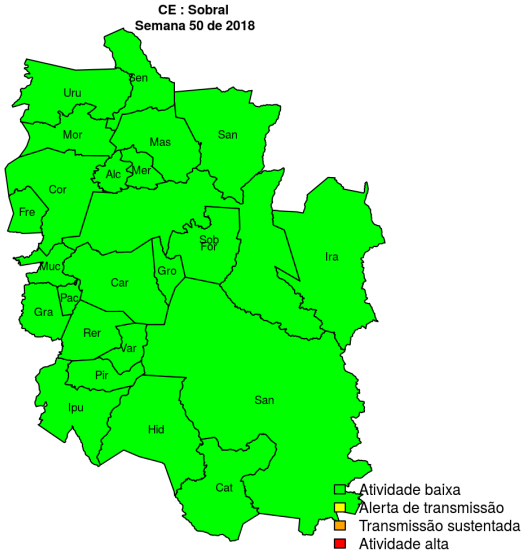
CE : Sobral
Semana 50 de 2018

Sen
Uru
Mor
Mas
San
Alc
Mer
Cor
Fre
Sob
For
Ira
Muc
Car
Gro
Pac
Gra
Rer
Var
Pir
San
Ipu
Hid
Cat

Atividade baixa
Alerta de transmissão
Transmissão sustentada
Atividade alta